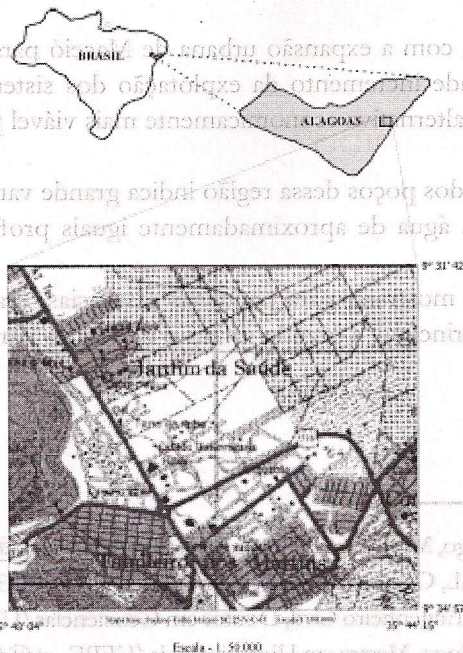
BRASIL

ALAGOAS

com a expansão urbana de Maceió p
de incremento da exploração dos siste
alternativa economicamente mais viável

dos poços dessa região indica grande va
água de aproximadamente iguais prof

9° 31' 42

Jardim da Saúde

Tabuleiro dos Martins

9° 34' 5

9° 40' 04"

35° 44' 15"

Escala - 1: 50.000